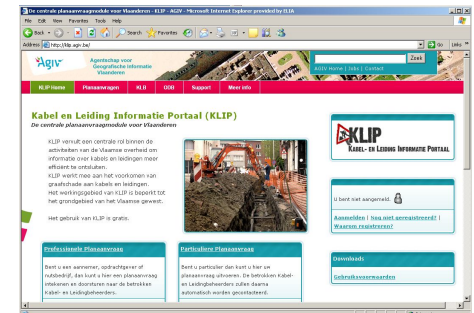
De centrale planaanvraagmodule voor Vlaanderen - KLIP - AGIV - Microsoft Internet Explorer provided by ELIA

File Edit View Favorites Tools Help

Back Search Favorites

Address http://klip.agiv.be/

Go Links

AGIV Agentschap voor Geografische Informatie Vlaanderen

Zoek

AGIV Home | Sitemap | Contact

KLIP Home Planaanvragen KLII ODII Support Meer info

Kabel en Leiding Informatie Portaal (KLIP)

De centrale planaanvraagmodule voor Vlaanderen

KLIP vervult een centrale rol binnen de activiteiten van de Vlaamse overheid om informatie over kabels en leidingen meer efficiënt te ontsluiten.

KLIP werkt mee aan het voorkomen van graafschade aan kabels en leidingen. Het werkingsgebied van KLIP is beperkt tot het grondgebied van het Vlaamse gewest.

Het gebruik van KLIP is gratis.

KLIP Kabel- en Leiding Informatie Portaal

U bent niet aangemeld.

Aanmelden | Nog niet geregistreerd? | Waarom registreren?

Professionele Planaanvraag

Bent u een aannemer, opdrachtgever of nutsbedrijf, dan kunt u hier een planaanvraag intekenen en doorsturen naar de betrokken Kabel- en Leidingbeheerders.

Particuliere Planaanvraag

Bent u particulier dan kunt u hier uw planaanvraag uitvoeren. De betrokken Kabel- en Leidingbeheerders zullen daarna automatisch worden gecontacteerd.

Downloads

Gebruiksvoorwaarden